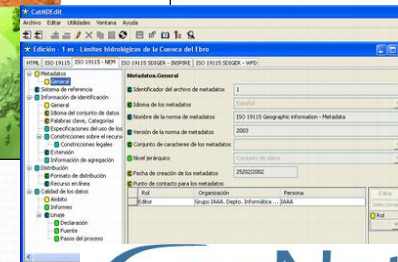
CatMDEdit
Archivo Editar Utilidades Ventana Ayuda
Edición - 1 es - Límites hidrológicos de la Cuenca del Ebro
HTML ISO 19115 ISO 19115 - NEM ISO 19115 SDIGER - INSPIRE ISO 19115 SDIGER - WFD
Metadatos
General
Sistema de referencia
Información de identificación
General
Idioma del conjunto de datos
Palabras clave, Categorías
Especificaciones del uso de los
Constricciones sobre el recurso
Constricciones legales
Extensión
Información de agregación
Distribución
Formato de distribución
Recurso en línea
Calidad de los datos
Ámbito
Informes
Linaje
Declaración
Fuente
Pasos del proceso
Metadatos.General
Identificador del archivo de metadatos
1
Idioma de los metadatos
Español
Nombre de la norma de metadatos
ISO 19115 Geographic information - Metadata
Versión de la norma de metadatos
2003
Conjunto de caracteres de los metadatos
Nivel jerárquico
Conjunto de datos
Fecha de creación de los metadatos
25/02/2002
Punto de contacto para los metadatos
| Rol | Organización | Persona |
|---|---|---|
| Editor | Grupo IAAA. Depto. Informática ... | IAAA |
Editar
Rol